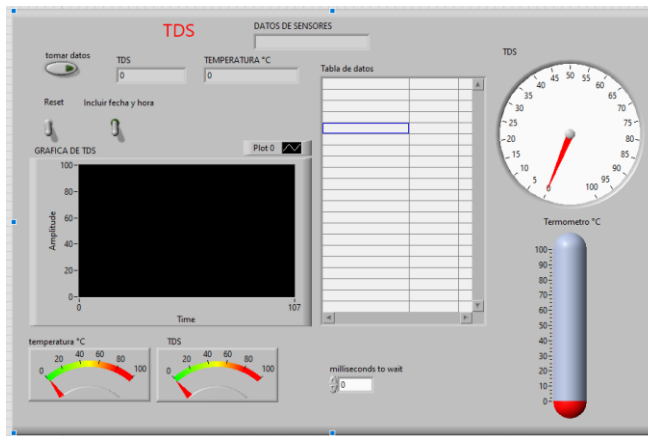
TDS

DATOS DE SENSORES

tomar datos

TDS
0

TEMPERATURA °C
0

Tabla de datos

TDS

Reset

Incluir fecha y hora

GRAFICA DE TDS

Plot 0

100
80
60
40
20
0
Amplitude
0
Time
107

0 5 10 15 20 25 30 35 40 45 50 55 60 65 70 75 80 85 90 95 100

Termometro °C

100
80
60
40
20
0

temperatura °C
0 20 40 60 80 100

TDS
0 20 40 60 80 100

milliseconds to wait
0